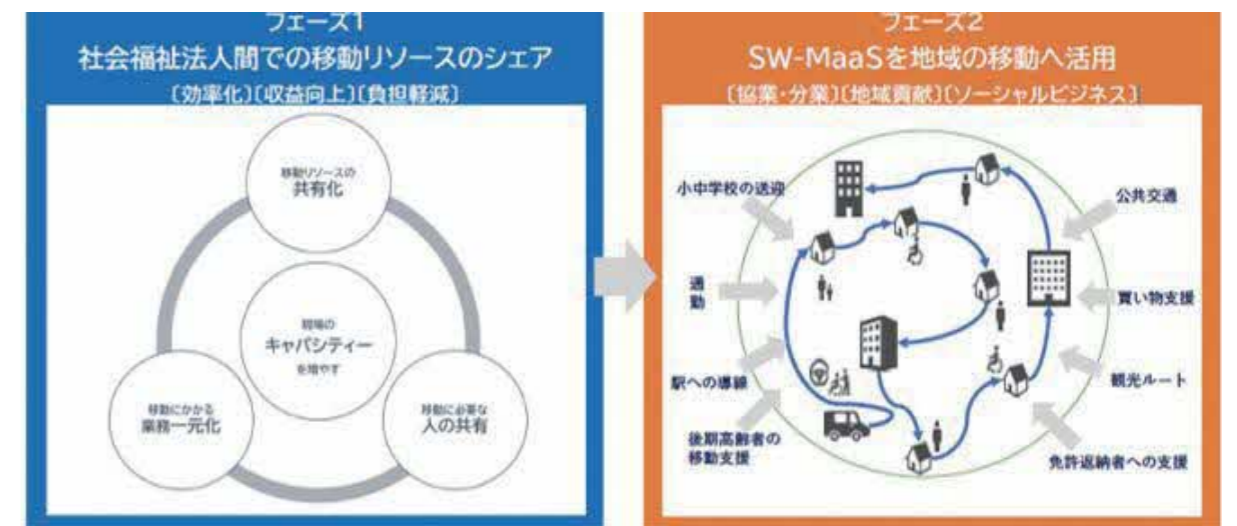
フェーズ1
社会福祉法人間での移動リソースのシェア
〔効率化〕〔収益向上〕〔負担軽減〕

移動リソースの
共有化

現場の
キャパシティー
を増やす

移動にかかる
業務一元化

移動に必要な
人の共有

フェーズ2
SW-MaaSを地域の移動へ活用
〔協業・分業〕〔地域貢献〕〔ソーシャルビジネス〕

小中学校の送迎

通勤

駅への導線

後期高齢者の
移動支援

公共交通

買い物支援

観光ルート

免許返納者への支援